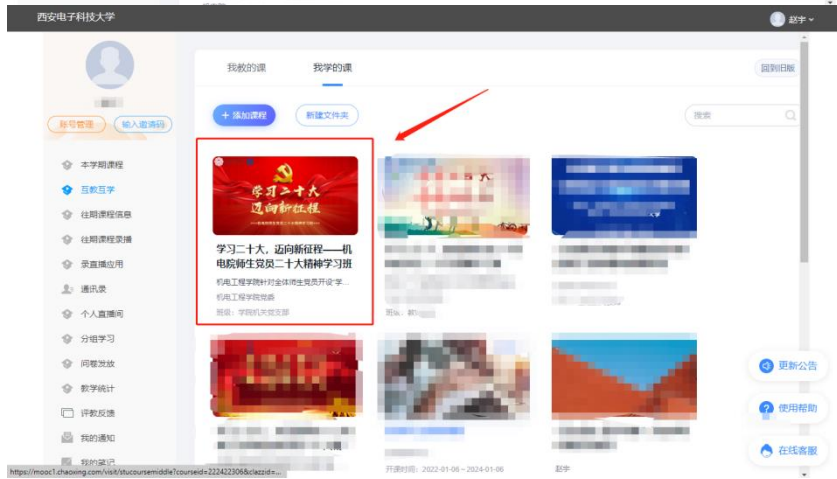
西安电子科技大学

赵宇

账号管理 输入邀请码

本学期课程
互教互学
往期课程信息
往期课程录播
录直播应用
通讯录
个人直播间
分组学习
问卷发放
教学统计
评教反馈
我的通知
我的笔记

我教的课 我学的课

回到旧版

+ 添加课程 新建文件夹

搜索

学习二十大 迈向新征程

学习二十大、迈向新征程——机电院师生党员二十大精神学习班

机电工程学院针对全体师生党员开设学...

机电工程学院党委

班级：学院机关党支部

开课时间：2022-01-06～2024-01-06

赵宇

更新公告
使用帮助
在线客服

https://mooc1.chaoxing.com/visit/stucoursemiddle?courseid=222422306&clazzid=...